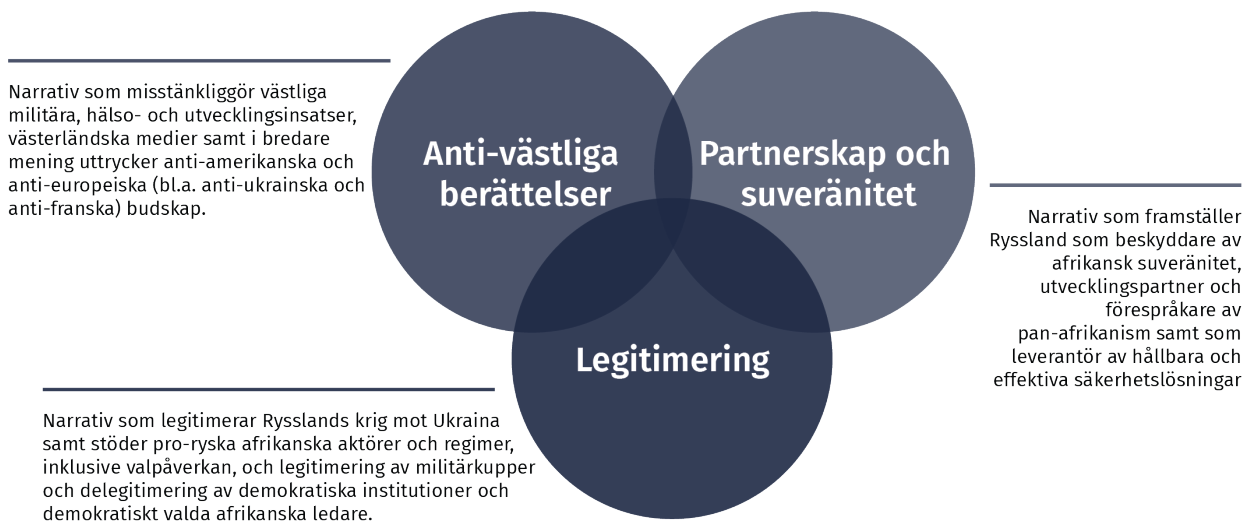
Narrativ som misstänkliggör västliga militära, hälso- och utvecklingsinsatser, västerländska medier samt i bredare mening uttrycker anti-amerikanska och anti-europeiska (bl.a. anti-ukrainska och anti-franska) budskap.

Anti-västliga berättelser

Partnerskap och suveränitet

Narrativ som framställer Ryssland som beskyddare av afrikansk suveränitet, utvecklingspartner och förespråkare av pan-afrikanism samt som leverantör av hållbara och effektiva säkerhetslösningar

Legitimering

Narrativ som legitimerar Rysslands krig mot Ukraina samt stöder pro-ryska afrikanska aktörer och regimer, inklusive valpåverkan, och legitimering av militärkupper och delegitimering av demokratiska institutioner och demokratiskt valda afrikanska ledare.